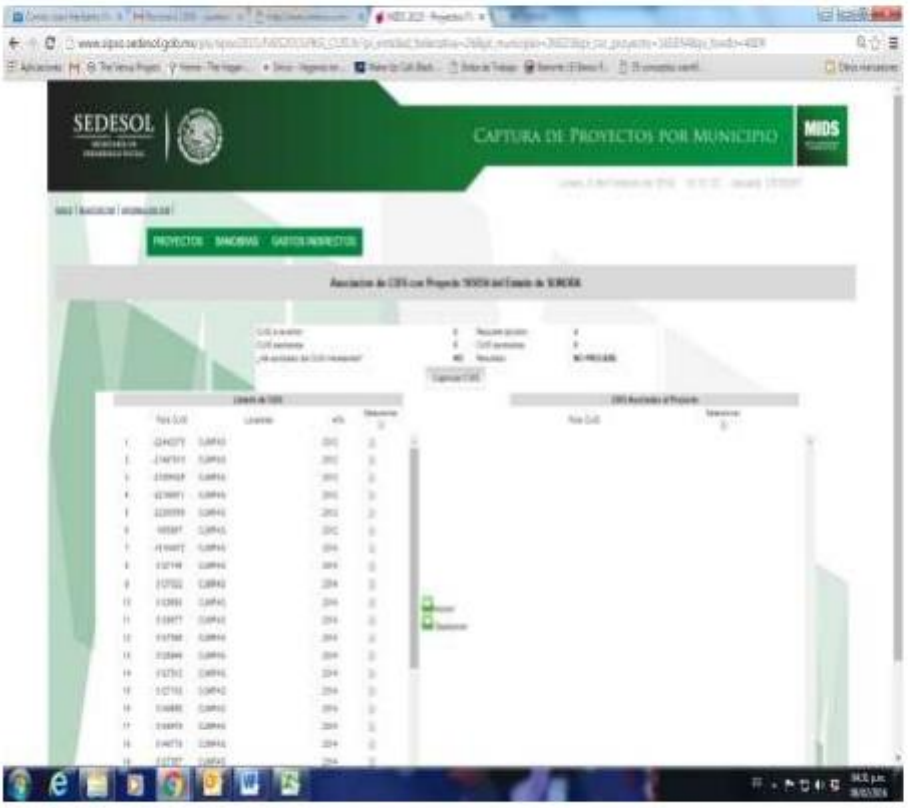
SEDESOL

CAPTURA DE PROYECTOS POR MUNICIPIO

MIDS

PROYECTOS BANDERAS GASTOS INDIRECTOS

Asociacion de CUIS con Proyecto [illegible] del Estado de SONORA

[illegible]

Capturar CUIS

Listado de CUIS

CUIS Asociados al Proyecto

| | Folio CUIS | Localidad | Año | Seleccionar |
|---|---|---|---|---|
| 1 | 2240273 | CUMPAS | 2013 | |
| 2 | 2240310 | CUMPAS | 2013 | |
| 3 | 2339928 | CUMPAS | 2013 | |
| 4 | 2339971 | CUMPAS | 2013 | |
| 5 | 2339999 | CUMPAS | 2013 | |
| 6 | 185587 | CUMPAS | 2013 | |
| 7 | 3116472 | CUMPAS | 2014 | |
| 8 | 3127148 | CUMPAS | 2014 | |
| 9 | 3127032 | CUMPAS | 2014 | |
| 10 | 3128930 | CUMPAS | 2014 | |
| 11 | 3128977 | CUMPAS | 2014 | |
| 12 | 3127988 | CUMPAS | 2014 | |
| 13 | 3128949 | CUMPAS | 2014 | |
| 14 | 3127932 | CUMPAS | 2014 | |
| 15 | 3127155 | CUMPAS | 2014 | |
| 16 | 3146895 | CUMPAS | 2014 | |
| 17 | 3146979 | CUMPAS | 2014 | |
| 18 | 3146779 | CUMPAS | 2014 | |
| 19 | 3127287 | CUMPAS | 2014 | |

Folio CUIS Seleccionar

Asociar
Desasociar